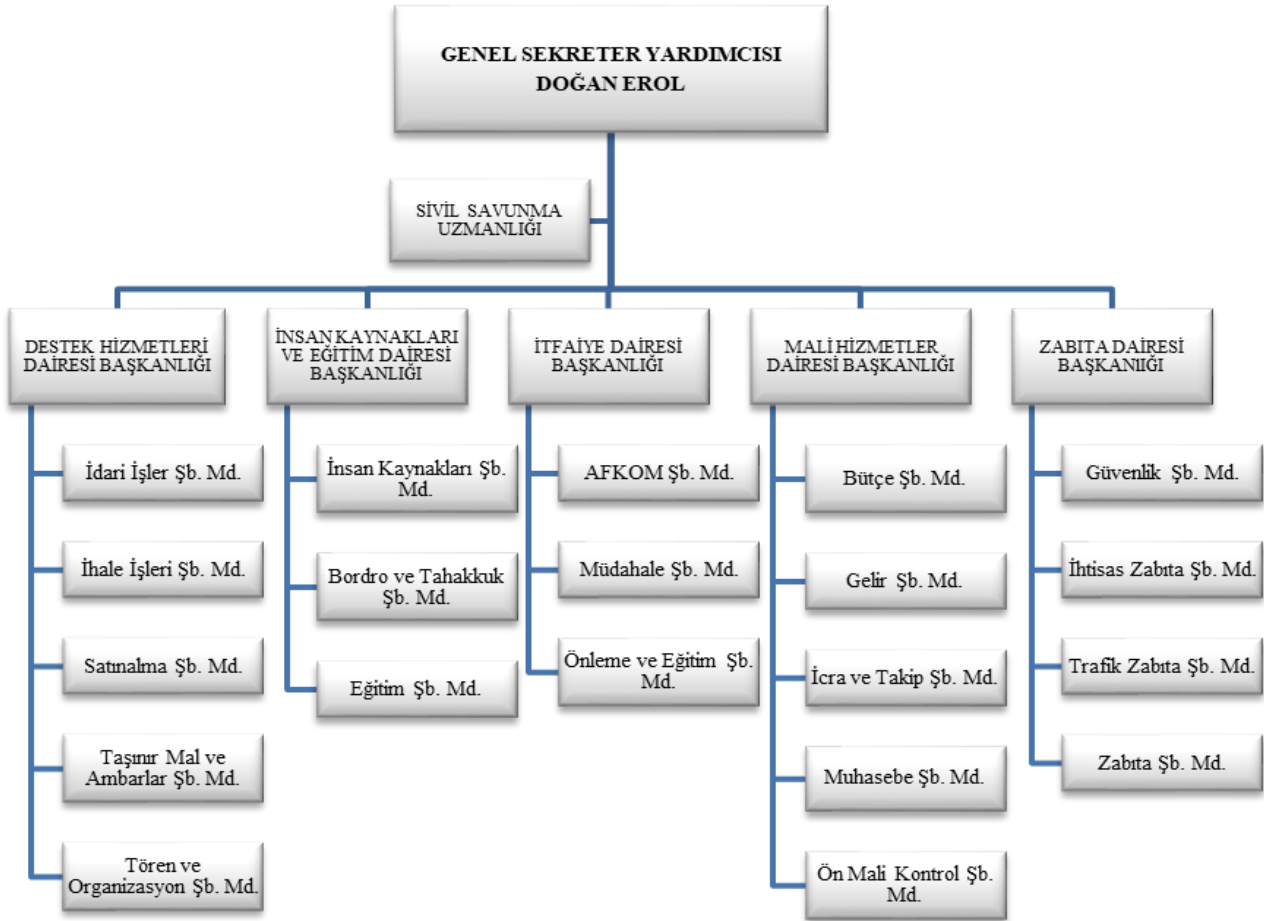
GENEL SEKRETER YARDIMCISI
DOĞAN EROL

SİVİL SAVUNMA UZMANLIĞI

DESTEK HİZMETLERİ DAİRESİ BAŞKANLIĞI

İdari İşler Şb. Md.

İhale İşleri Şb. Md.

Satınalma Şb. Md.

Taşınır Mal ve Ambarlar Şb. Md.

Tören ve Organizasyon Şb. Md.

İNSAN KAYNAKLARI VE EĞİTİM DAİRESİ BAŞKANLIĞI

İnsan Kaynakları Şb. Md.

Bordro ve Tahakkuk Şb. Md.

Eğitim Şb. Md.

İTFAİYE DAİRESİ BAŞKANLIĞI

AFKOM Şb. Md.

Müdahale Şb. Md.

Önleme ve Eğitim Şb. Md.

MALİ HİZMETLER DAİRESİ BAŞKANLIĞI

Bütçe Şb. Md.

Gelir Şb. Md.

İcra ve Takip Şb. Md.

Muhasebe Şb. Md.

Ön Mali Kontrol Şb. Md.

ZABITA DAİRESİ BAŞKANIIĞI

Güvenlik Şb. Md.

İhtisas Zabıta Şb. Md.

Trafik Zabıta Şb. Md.

Zabıta Şb. Md.